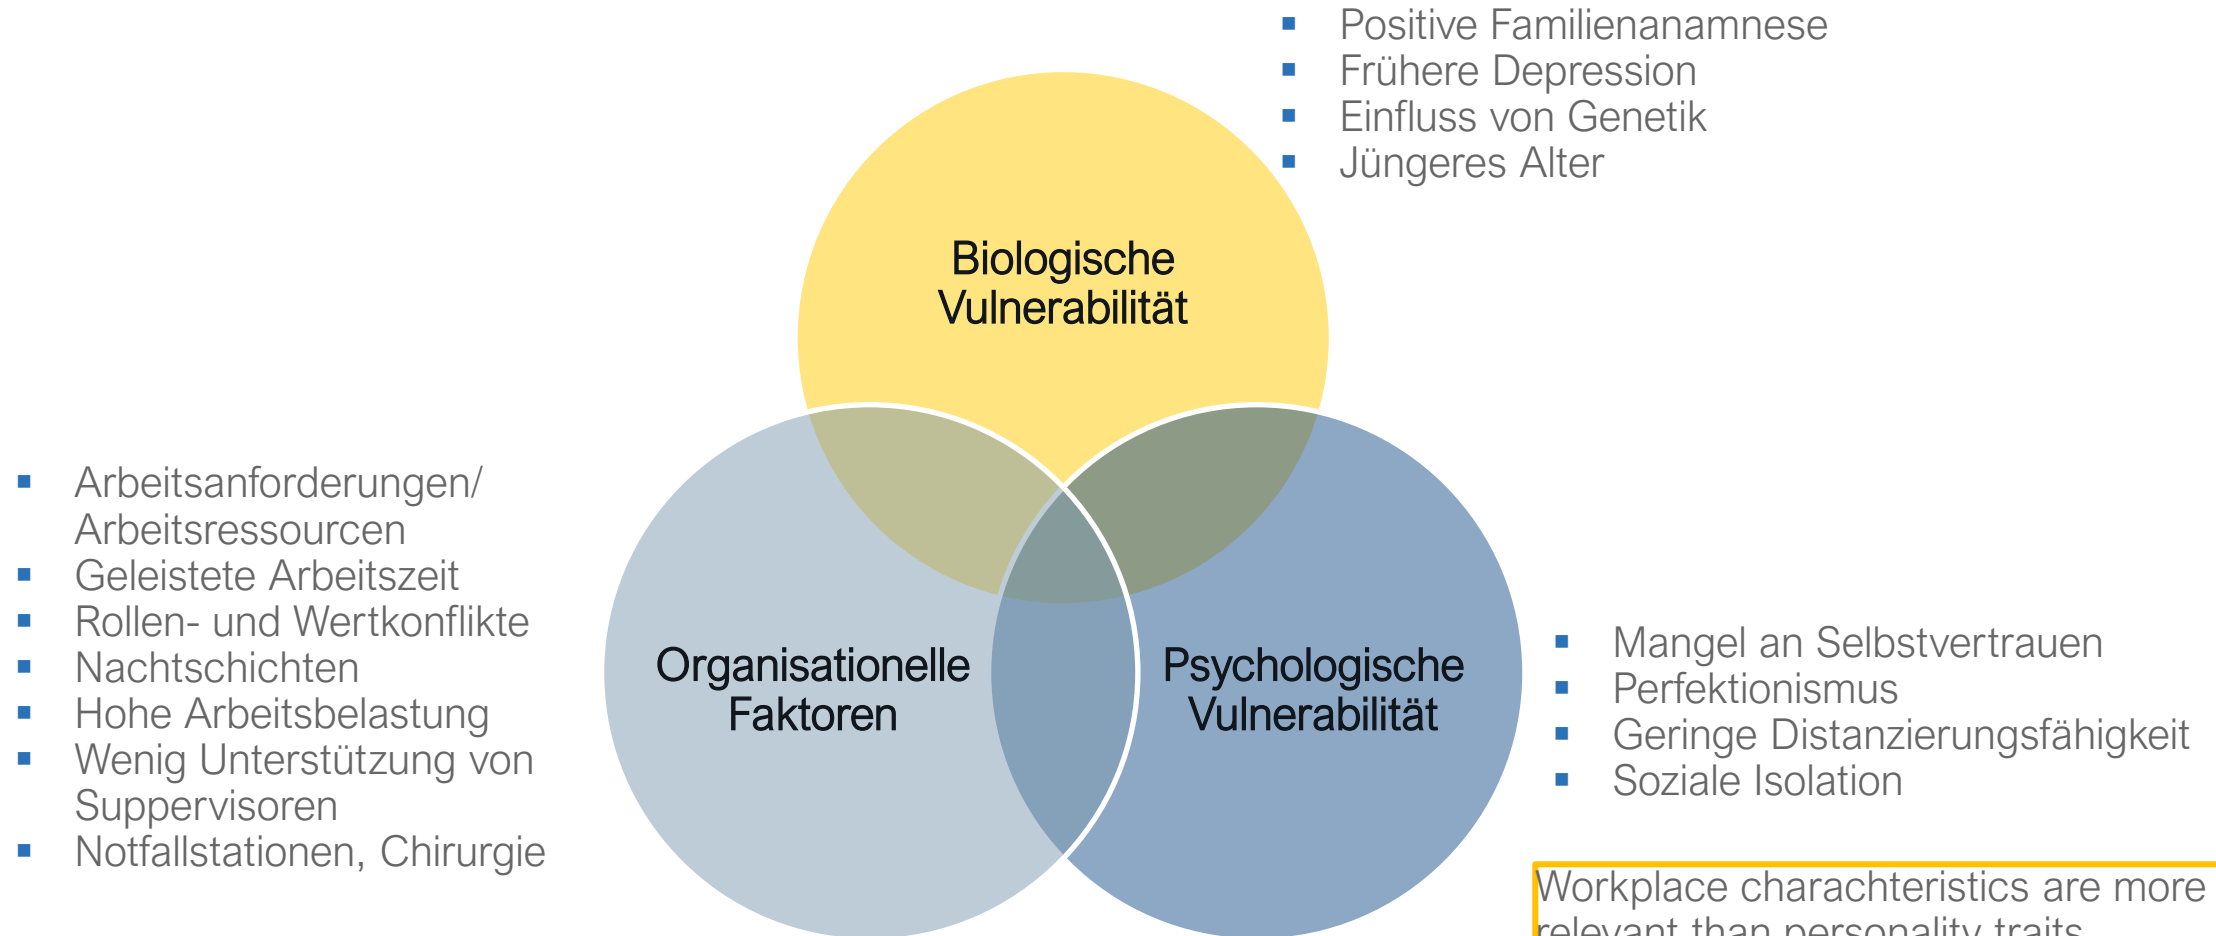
- Positive Familienanamnese
- Frühere Depression
- Einfluss von Genetik
- Jüngeres Alter

Biologische Vulnerabilität

- Arbeitsanforderungen/ Arbeitsressourcen
- Geleistete Arbeitszeit
- Rollen- und Wertkonflikte
- Nachtschichten
- Hohe Arbeitsbelastung
- Wenig Unterstützung von Suppervisoren
- Notfallstationen, Chirurgie

Organisationelle Faktoren

Psychologische Vulnerabilität

- Mangel an Selbstvertrauen
- Perfektionismus
- Geringe Distanzierungsfähigkeit
- Soziale Isolation

Workplace charachteristics are more relevant than personality traits